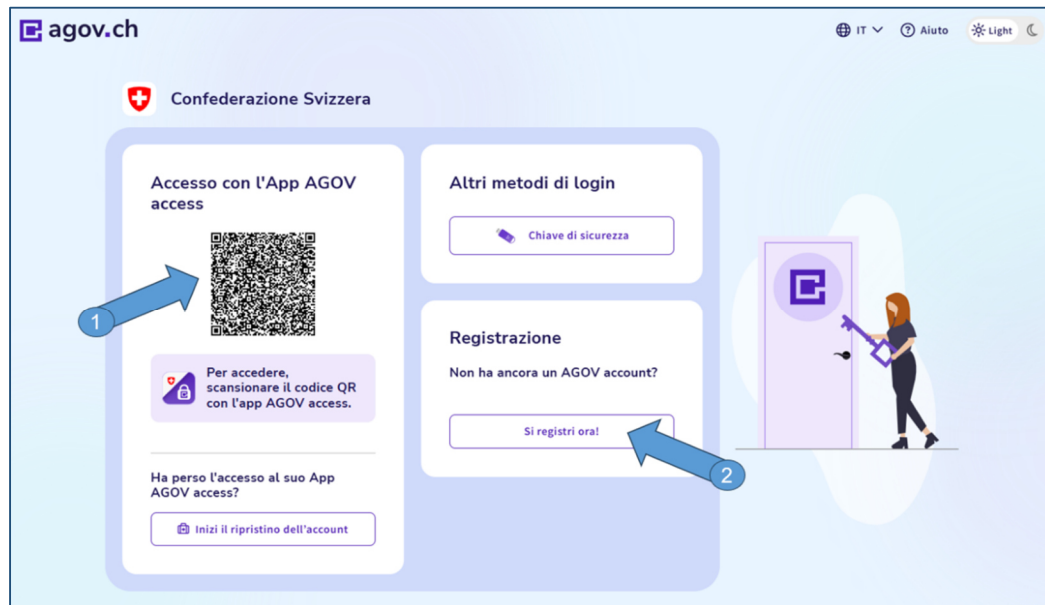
agov.ch

IT Aiuto Light

Confederazione Svizzera

Accesso con l'App AGOV access

1

Per accedere, scansionare il codice QR con l'app AGOV access.

Ha perso l'accesso al suo App AGOV access?

Inizi il ripristino dell'account

Altri metodi di login

Chiave di sicurezza

Registrazione

Non ha ancora un AGOV account?

Si registri ora!

2